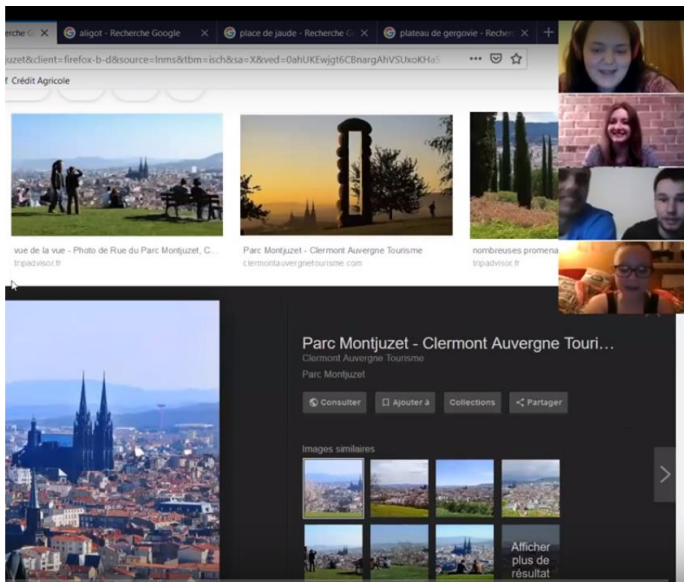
rche G ✕ aligot - Recherche Google ✕ place de jaude - Recherche G ✕ plateau de gergovie - Recherc ✕ +

uzet&client=firefox-b-d&source=lnms&tbm=isch&sa=X&ved=0ahUKEwjgt6CBnargAhVSUxoKHa5

Crédit Agricole

vue de la vue - Photo de Rue du Parc Montjuzet, C...
tripadvisor.fr

Parc Montjuzet - Clermont Auvergne Tourisme
clermontauvergnetourisme.com

nombreuses promena
tripadvisor.fr

Parc Montjuzet - Clermont Auvergne Touri…
Clermont Auvergne Tourisme
Parc Montjuzet

Consulter
Ajouter à
Collections
Partager

Images similaires

Afficher plus de résultat